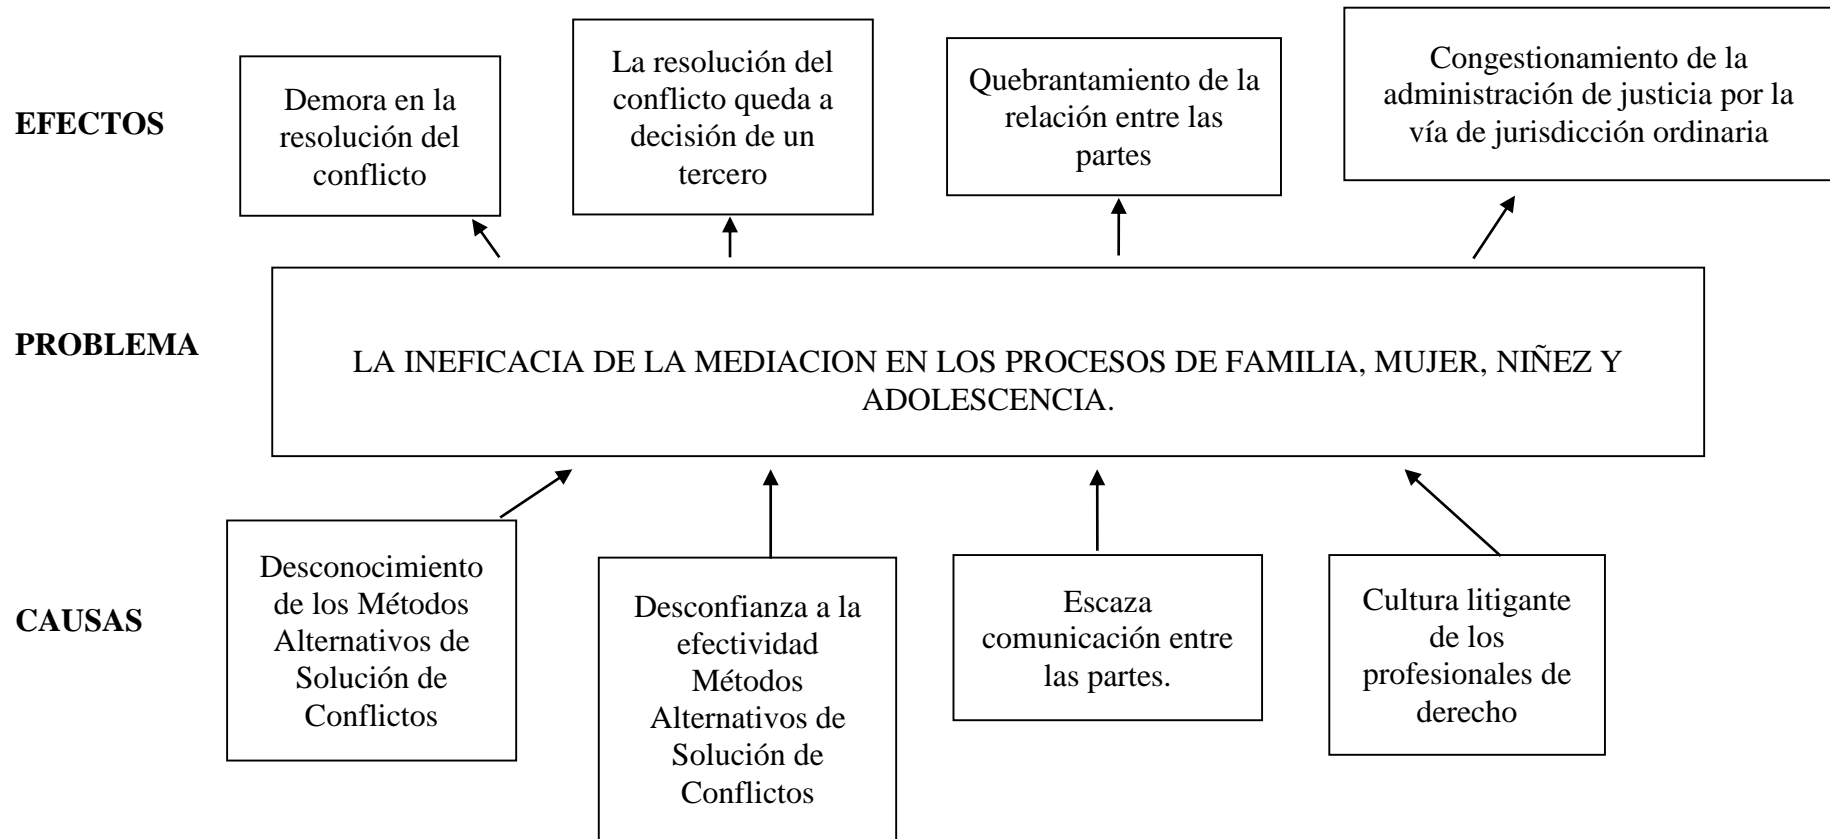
EFECTOS

Demora en la resolución del conflicto

La resolución del conflicto queda a decisión de un tercero

Quebrantamiento de la relación entre las partes

Congestionamiento de la administración de justicia por la vía de jurisdicción ordinaria

PROBLEMA

LA INEFICACIA DE LA MEDIACION EN LOS PROCESOS DE FAMILIA, MUJER, NIÑEZ Y ADOLESCENCIA.

CAUSAS

Desconocimiento de los Métodos Alternativos de Solución de Conflictos

Desconfianza a la efectividad Métodos Alternativos de Solución de Conflictos

Escaza comunicación entre las partes.

Cultura litigante de los profesionales de derecho